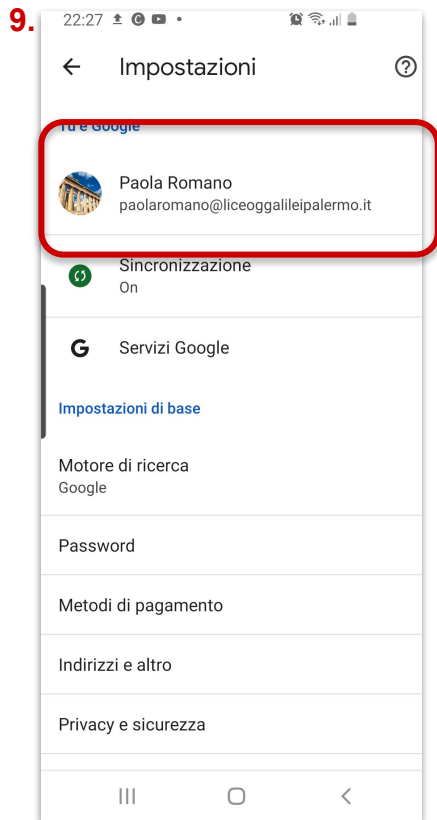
9.

22:27

Impostazioni

Tu e Google

Paola Romano
paolaromano@liceoggalileipalermo.it

Sincronizzazione
On

Servizi Google

Impostazioni di base

Motore di ricerca
Google

Password

Metodi di pagamento

Indirizzi e altro

Privacy e sicurezza